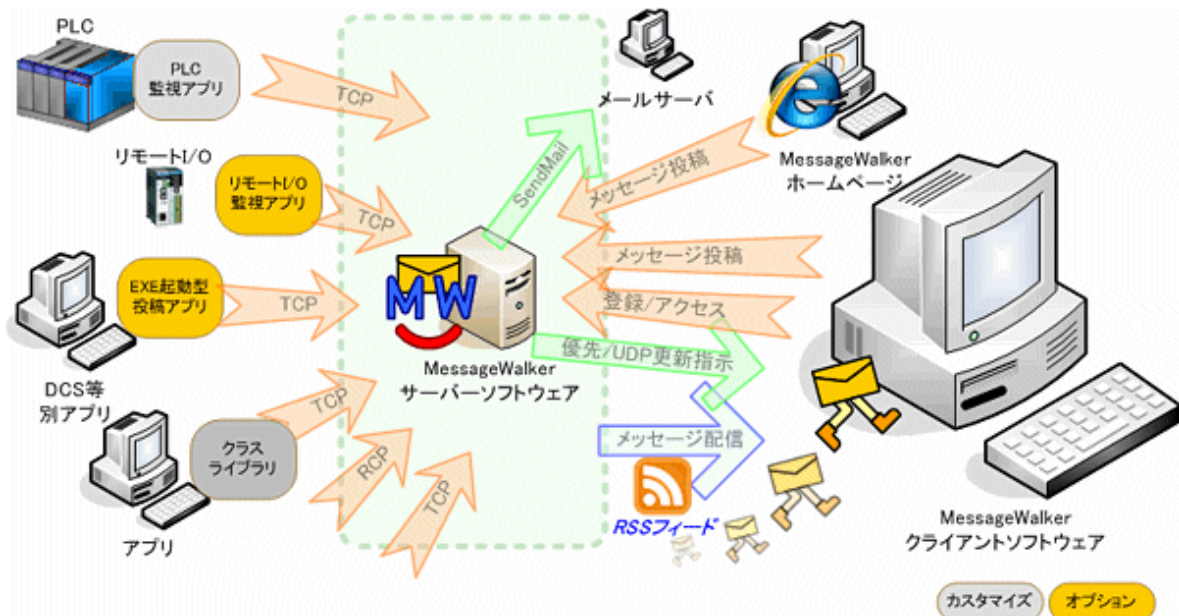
PLC

PLC 監視アプリ

TCP

リモートI/O

リモートI/O 監視アプリ

TCP

EXE起動型 投稿アプリ

TCP

DCS等 別アプリ

クラス ライブラリ

TCP

RCP

TCP

アプリ

MW

MessageWalker サーバーソフトウェア

SendMail

メールサーバ

メッセージ投稿

MessageWalker ホームページ

メッセージ投稿

登録/アクセス

優先/UDP更新指示

メッセージ配信

RSSフィード

MessageWalker クライアントソフトウェア

カスタマイズ

オプション